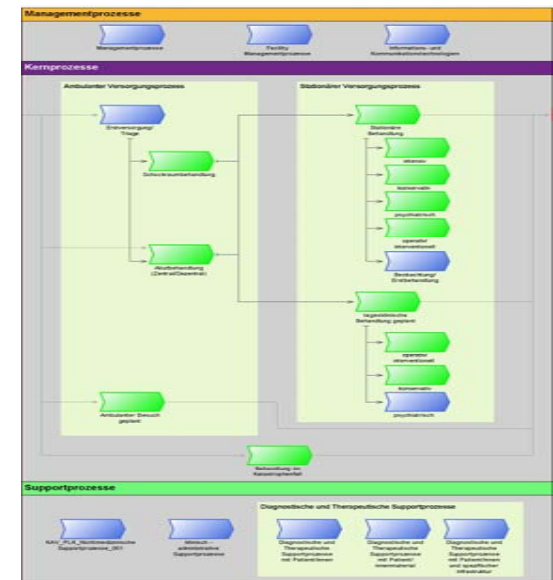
Managementprozesse

Managementprozesse

Facility Managementprozesse

Informations- und Kommunikationstechnologien

Kernprozesse

Ambulanter Versorgungsprozess

Erstversorgung/ Triage

Schockraumbehandlung

Akutbehandlung (Zentral/Dezentral)

Ambulanter Besuch geplant

Stationärer Versorgungsprozess

Stationäre Behandlung

akutstationär

konservativ

psychiatrisch

operativ /interventionell

Beobachtung/ Erstbehandlung

tagesklinische Behandlung geplant

operativ /interventionell

konservativ

psychiatrisch

Behandlung im Kooperationsspital

Supportprozesse

NAV_PLB_Nichtmedizinische Supportprozesse_001

Hotellerie - administrative Supportprozesse

Diagnostische und Therapeutische Supportprozesse

Diagnostische und Therapeutische Supportprozesse mit Patientinnen

Diagnostische und Therapeutische Supportprozesse mit Patient/ innenmaterial

Diagnostische und Therapeutische Supportprozesse mit Patientinnen und spezifischer Infrastruktur